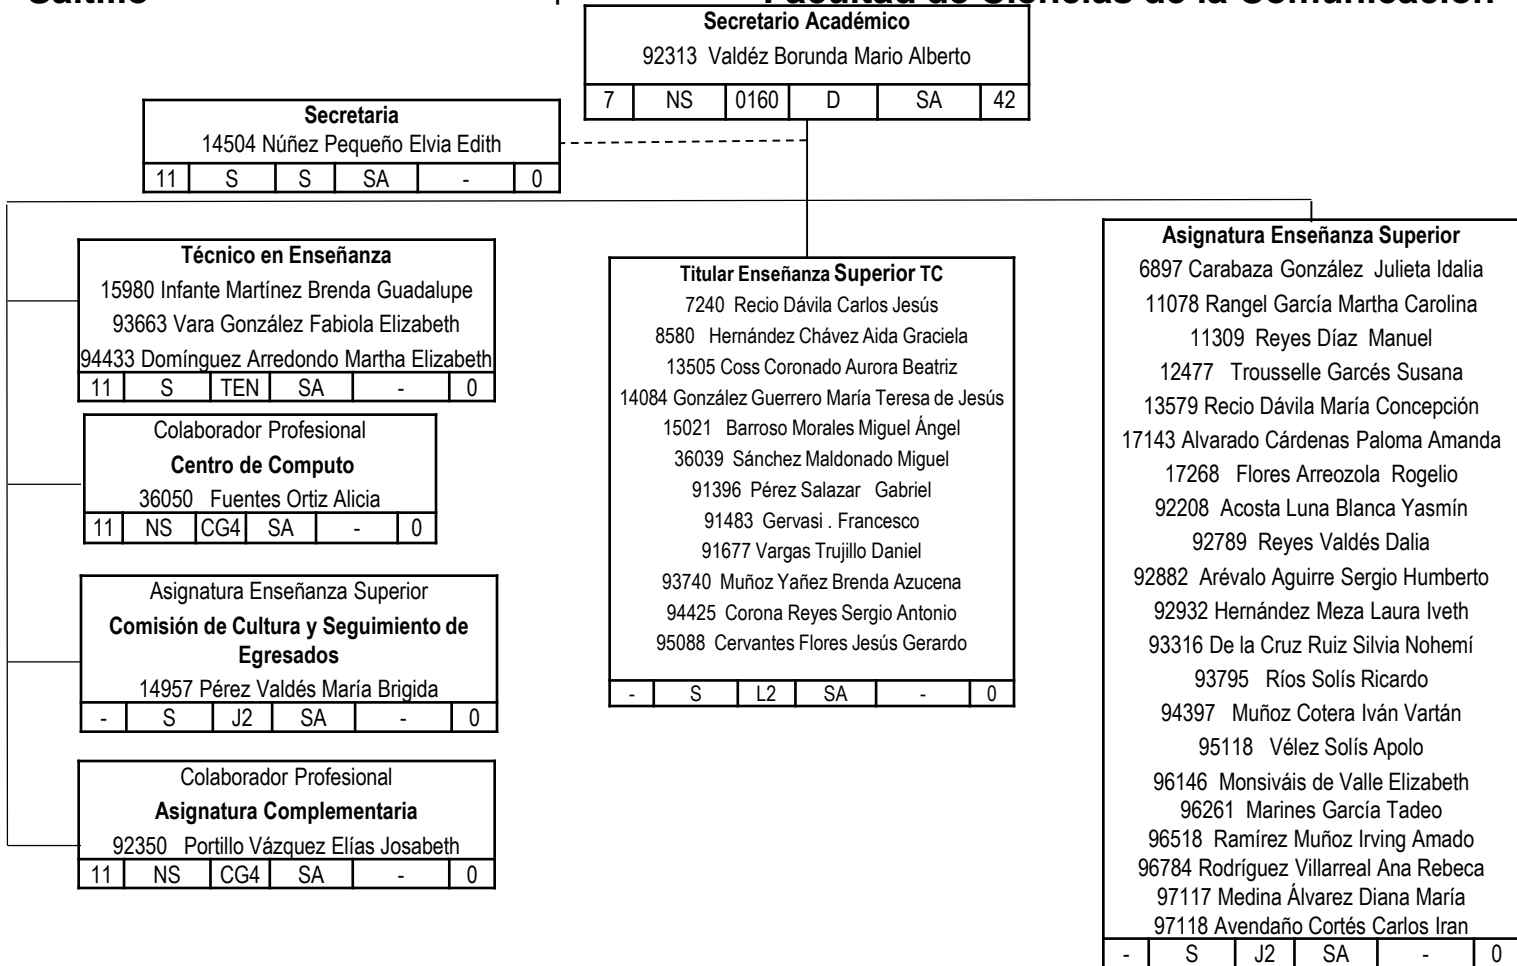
Saltillo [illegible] Facultad de Ciencias de la Comunicación

Secretario Académico
92313 Valdéz Borunda Mario Alberto

| 7 | NS | 0160 | D | SA | 42 |
|---|---|---|---|---|---|

Secretaria
14504 Núñez Pequeño Elvia Edith

| 11 | S | S | SA | - | 0 |
|---|---|---|---|---|---|

Técnico en Enseñanza
15980 Infante Martínez Brenda Guadalupe
93663 Vara González Fabiola Elizabeth
94433 Domínguez Arredondo Martha Elizabeth

| 11 | S | TEN | SA | - | 0 |
|---|---|---|---|---|---|

Colaborador Profesional
Centro de Computo
36050 Fuentes Ortiz Alicia

| 11 | NS | CG4 | SA | - | 0 |
|---|---|---|---|---|---|

Asignatura Enseñanza Superior
Comisión de Cultura y Seguimiento de Egresados
14957 Pérez Valdés María Brigida

| - | S | J2 | SA | - | 0 |
|---|---|---|---|---|---|

Colaborador Profesional
Asignatura Complementaria
92350 Portillo Vázquez Elías Josabeth

| 11 | NS | CG4 | SA | - | 0 |
|---|---|---|---|---|---|

Titular Enseñanza Superior TC
7240 Recio Dávila Carlos Jesús
8580 Hernández Chávez Aida Graciela
13505 Coss Coronado Aurora Beatriz
14084 González Guerrero María Teresa de Jesús
15021 Barroso Morales Miguel Ángel
36039 Sánchez Maldonado Miguel
91396 Pérez Salazar Gabriel
91483 Gervasi . Francesco
91677 Vargas Trujillo Daniel
93740 Muñoz Yañez Brenda Azucena
94425 Corona Reyes Sergio Antonio
95088 Cervantes Flores Jesús Gerardo

| - | S | L2 | SA | - | 0 |
|---|---|---|---|---|---|

Asignatura Enseñanza Superior
6897 Carabaza González Julieta Idalia
11078 Rangel García Martha Carolina
11309 Reyes Díaz Manuel
12477 Trousselle Garcés Susana
13579 Recio Dávila María Concepción
17143 Alvarado Cárdenas Paloma Amanda
17268 Flores Arreozola Rogelio
92208 Acosta Luna Blanca Yasmín
92789 Reyes Valdés Dalia
92882 Arévalo Aguirre Sergio Humberto
92932 Hernández Meza Laura Iveth
93316 De la Cruz Ruiz Silvia Nohemí
93795 Ríos Solís Ricardo
94397 Muñoz Cotera Iván Vartán
95118 Vélez Solís Apolo
96146 Monsiváis de Valle Elizabeth
96261 Marines García Tadeo
96518 Ramírez Muñoz Irving Amado
96784 Rodríguez Villarreal Ana Rebeca
97117 Medina Álvarez Diana María
97118 Avendaño Cortés Carlos Iran

| - | S | J2 | SA | - | 0 |
|---|---|---|---|---|---|